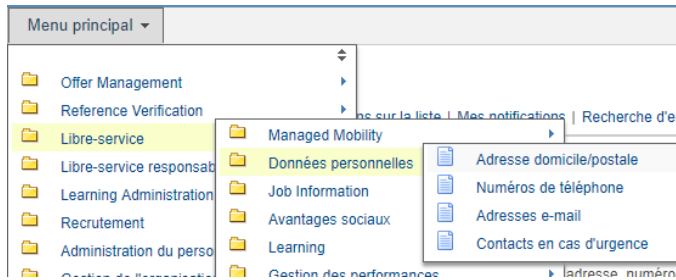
Menu principal

Offer Management
Reference Verification
Libre-service
Libre-service responsab
Learning Administration
Recrutement
Administration du perso
Gestion de l'organisation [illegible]

ns sur la liste | Mes notifications | Recherche d'e

Managed Mobility
Données personnelles
Job Information
Avantages sociaux
Learning
Gestion des performances

Adresse domicile/postale
Numéros de téléphone
Adresses e-mail
Contacts en cas d'urgence

adresse, numéro